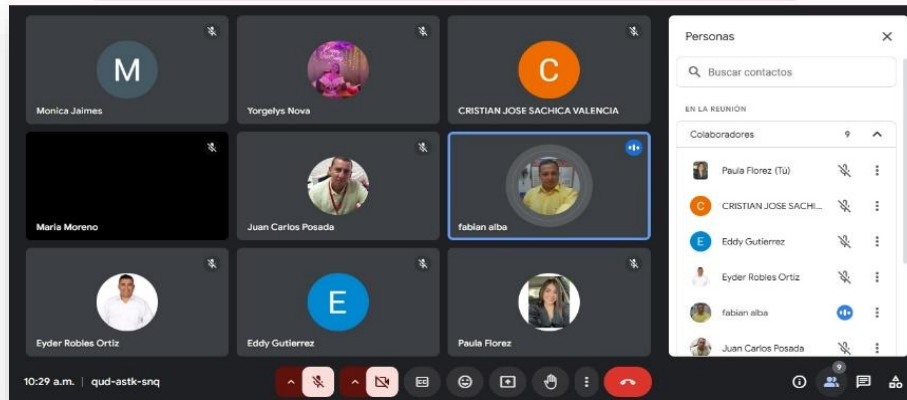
M
Monica Jaimes

Yorgelys Nova

C
CRISTIAN JOSE SACHICA VALENCIA

Maria Moreno

Juan Carlos Posada

fabian alba

Eyder Robles Ortiz

E
Eddy Gutierrez

Paula Florez

Personas

Buscar contactos

EN LA REUNIÓN

Colaboradores 9

Paula Florez (Tú)
C CRISTIAN JOSE SACHI...
E Eddy Gutierrez
Eyder Robles Ortiz
fabian alba
Juan Carlos Posada

10:29 a.m. | qud-astk-snq

9